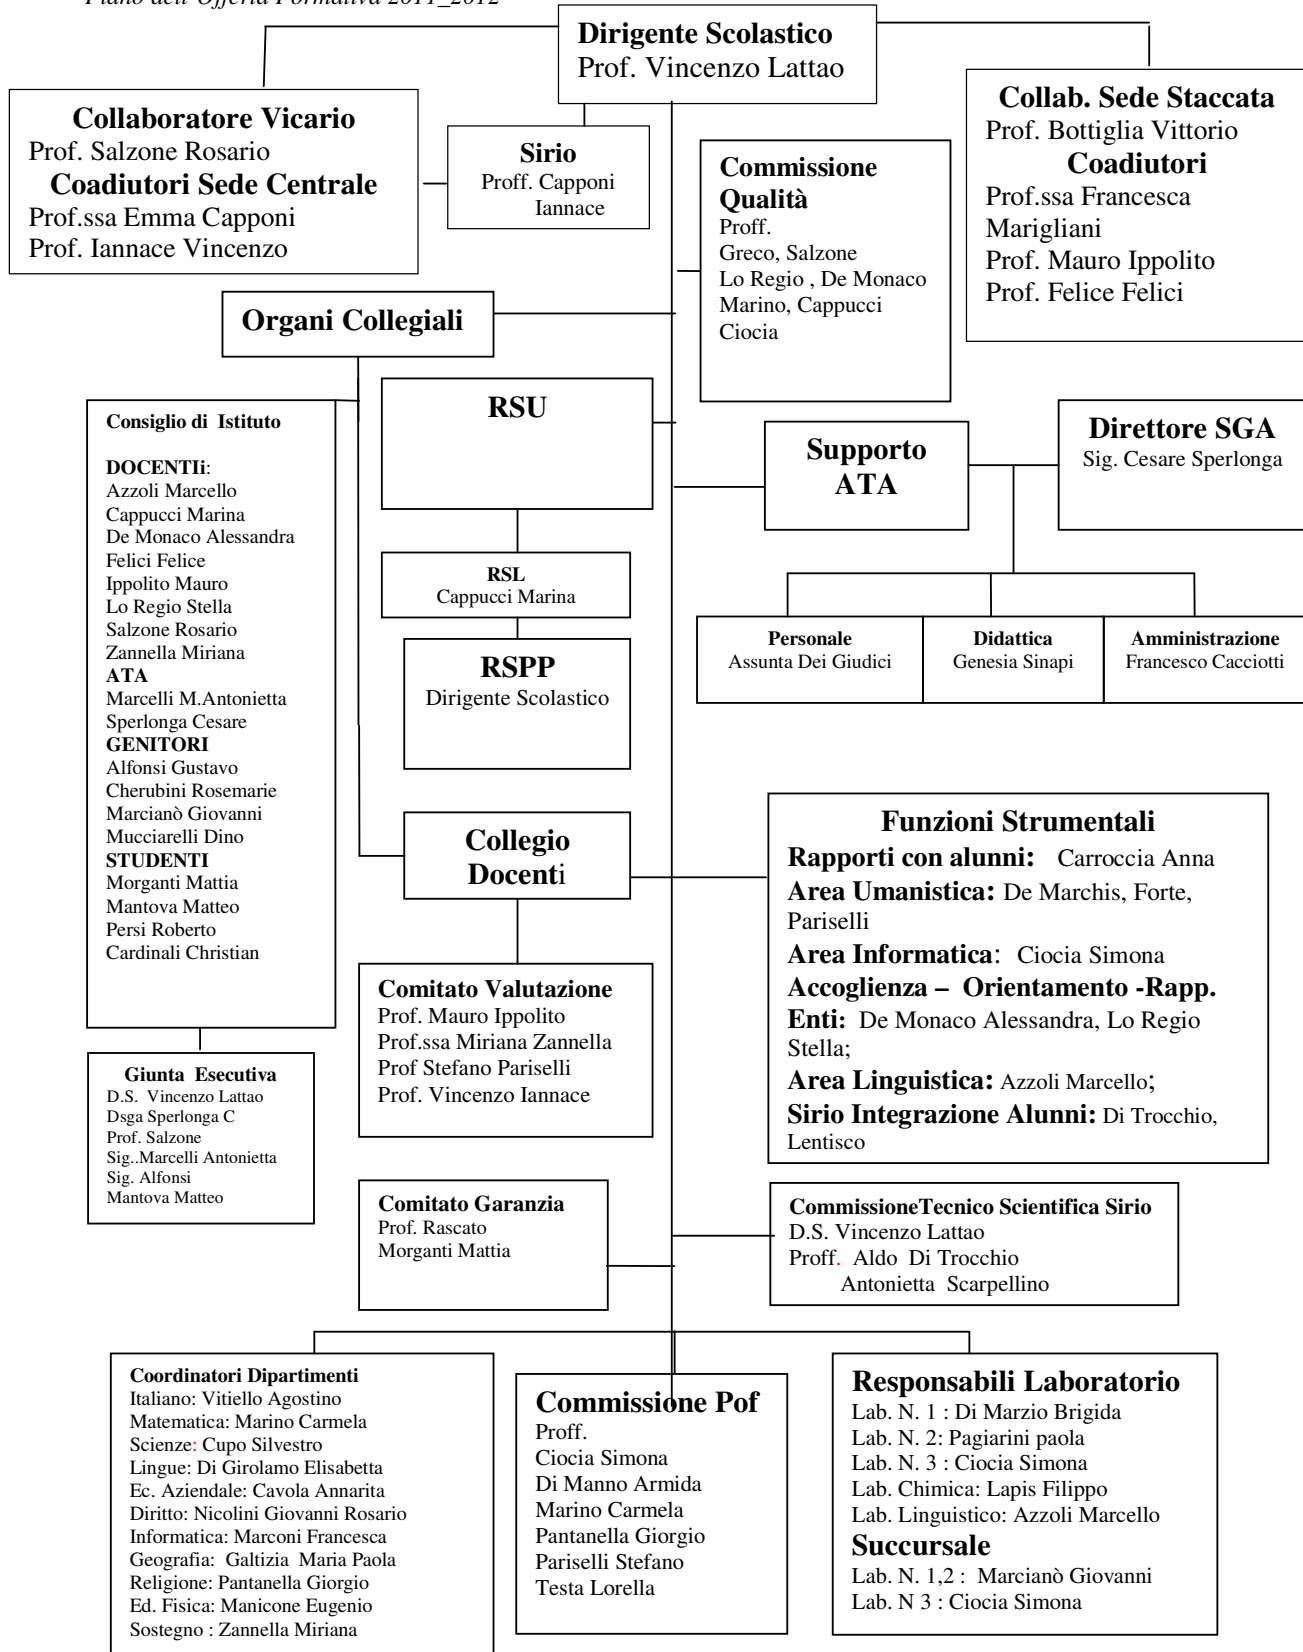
Piano dell'Offerta Formativa 2011_2012

**Dirigente Scolastico**
Prof. Vincenzo Lattao

**Collaboratore Vicario**
Prof. Salzone Rosario
**Coadiutori Sede Centrale**
Prof.ssa Emma Capponi
Prof. Iannace Vincenzo

**Sirio**
Proff. Capponi
Iannace

**Commissione Qualità**
Proff.
Greco, Salzone
Lo Regio , De Monaco
Marino, Cappucci
Ciocia

**Collab. Sede Staccata**
Prof. Bottiglia Vittorio
**Coadiutori**
Prof.ssa Francesca Marigliani
Prof. Mauro Ippolito
Prof. Felice Felici

**Organi Collegiali**

**Consiglio di Istituto**

**DOCENTIi**:
Azzoli Marcello
Cappucci Marina
De Monaco Alessandra
Felici Felice
Ippolito Mauro
Lo Regio Stella
Salzone Rosario
Zannella Miriana
**ATA**
Marcelli M.Antonietta
Sperlonga Cesare
**GENITORI**
Alfonsi Gustavo
Cherubini Rosemarie
Marcianò Giovanni
Mucciarelli Dino
**STUDENTI**
Morganti Mattia
Mantova Matteo
Persi Roberto
Cardinali Christian

**Giunta Esecutiva**
D.S. Vincenzo Lattao
Dsga Sperlonga C
Prof. Salzone
Sig..Marcelli Antonietta
Sig. Alfonsi
Mantova Matteo

**RSU**

**RSL**
Cappucci Marina

**RSPP**
Dirigente Scolastico

**Supporto ATA**

**Direttore SGA**
Sig. Cesare Sperlonga

**Personale**
Assunta Dei Giudici

**Didattica**
Genesia Sinapi

**Amministrazione**
Francesco Cacciotti

**Collegio Docenti**

**Funzioni Strumentali**
**Rapporti con alunni:** Carroccia Anna
**Area Umanistica:** De Marchis, Forte, Pariselli
**Area Informatica**: Ciocia Simona
**Accoglienza – Orientamento -Rapp. Enti:** De Monaco Alessandra, Lo Regio Stella;
**Area Linguistica:** Azzoli Marcello;
**Sirio Integrazione Alunni:** Di Trocchio, Lentisco

**Comitato Valutazione**
Prof. Mauro Ippolito
Prof.ssa Miriana Zannella
Prof Stefano Pariselli
Prof. Vincenzo Iannace

**Comitato Garanzia**
Prof. Rascato
Morganti Mattia

**CommissioneTecnico Scientifica Sirio**
D.S. Vincenzo Lattao
Proff. Aldo Di Trocchio
Antonietta Scarpellino

**Coordinatori Dipartimenti**
Italiano: Vitiello Agostino
Matematica: Marino Carmela
Scienze: Cupo Silvestro
Lingue: Di Girolamo Elisabetta
Ec. Aziendale: Cavola Annarita
Diritto: Nicolini Giovanni Rosario
Informatica: Marconi Francesca
Geografia: Galtizia Maria Paola
Religione: Pantanella Giorgio
Ed. Fisica: Manicone Eugenio
Sostegno : Zannella Miriana

**Commissione Pof**
Proff.
Ciocia Simona
Di Manno Armida
Marino Carmela
Pantanella Giorgio
Pariselli Stefano
Testa Lorella

**Responsabili Laboratorio**
Lab. N. 1 : Di Marzio Brigida
Lab. N. 2: Pagiarini paola
Lab. N. 3 : Ciocia Simona
Lab. Chimica: Lapis Filippo
Lab. Linguistico: Azzoli Marcello
**Succursale**
Lab. N. 1,2 : Marcianò Giovanni
Lab. N 3 : Ciocia Simona